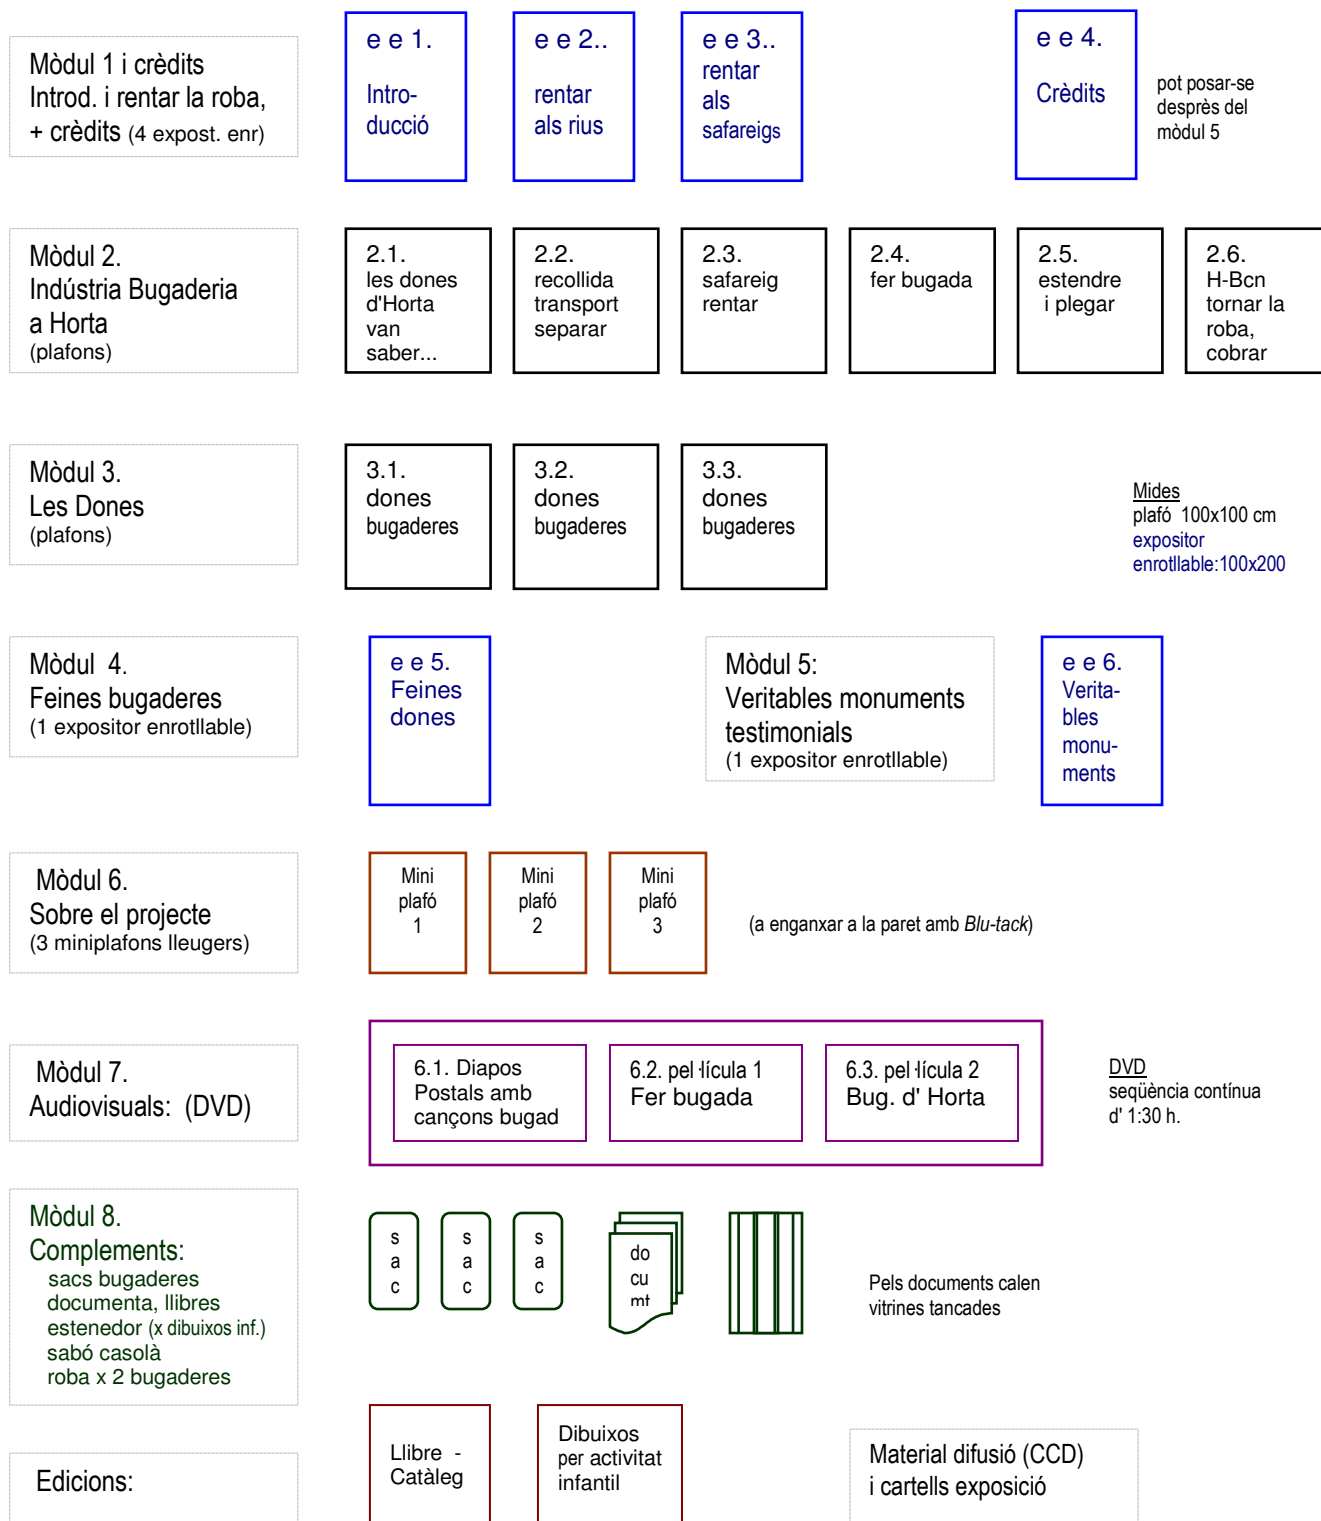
Mòdul 1 i crèdits
Introd. i rentar la roba,
+ crèdits (4 expost. enr)

e e 1.
Intro-
ducció

e e 2..
rentar
als rius

e e 3..
rentar
als
safareigs

e e 4.
Crèdits

pot posar-se desprès del mòdul 5

Mòdul 2.
Indústria Bugaderia a Horta
(plafons)

2.1.
les dones d'Horta van saber...

2.2.
recollida transport separar

2.3.
safareig rentar

2.4.
fer bugada

2.5.
estendre i plegar

2.6.
H-Bcn tornar la roba, cobrar

Mòdul 3.
Les Dones
(plafons)

3.1.
dones bugaderes

3.2.
dones bugaderes

3.3.
dones bugaderes

Mides
plafó 100x100 cm
expositor enrotllable:100x200

Mòdul 4.
Feines bugaderes
(1 expositor enrotllable)

e e 5.
Feines
dones

Mòdul 5:
Veritables monuments testimonials
(1 expositor enrotllable)

e e 6.
Verita-
bles
monu-
ments

Mòdul 6.
Sobre el projecte
(3 miniplafons lleugers)

Mini plafó 1

Mini plafó 2

Mini plafó 3

(a enganxar a la paret amb Blu-tack)

Mòdul 7.
Audiovisuals: (DVD)

6.1. Diapos
Postals amb cançons bugad

6.2. pel·lícula 1
Fer bugada

6.3. pel·lícula 2
Bug. d' Horta

DVD
seqüència contínua d' 1:30 h.

Mòdul 8.
Complements:
sacs bugaderes
documenta, llibres
estenedor (x dibuixos inf.)
sabó casolà
roba x 2 bugaderes

s
a
c

s
a
c

s
a
c

do
cu
mt

Pels documents calen vitrines tancades

Edicions:

Llibre - Catàleg

Dibuixos per activitat infantil

Material difusió (CCD)
i cartells exposició